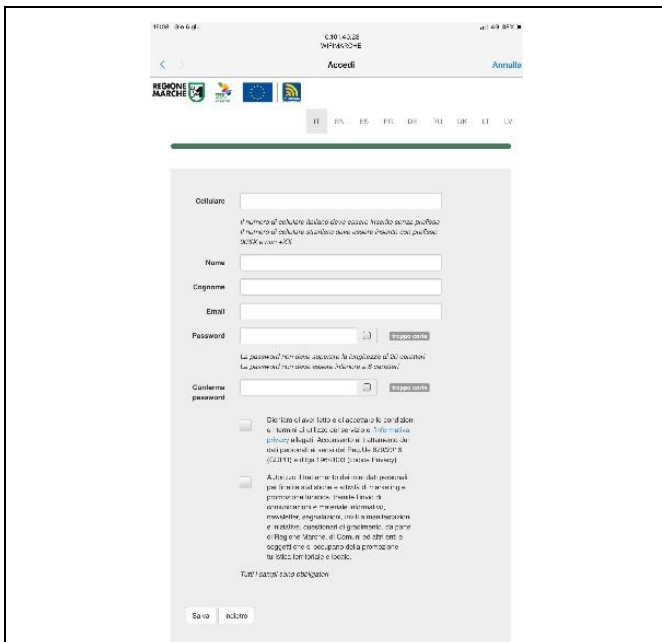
10.10 Gio 6 giu

10.10.140.28
WIFIMARCHE

Accedi

Annulla

REGIONE MARCHE

IT EN ES FR DE RU UK LT LV

Cellulare

Il numero di cellulare italiano deve essere inserito senza prefisso
Il numero di cellulare straniero deve essere inserito con prefisso 00XX o con +XX

Nome

Cognome

Email

Password

troppo corta

La password non deve superare la lunghezza di 30 caratteri
La password non deve essere inferiore a 8 caratteri

Conferma password

troppo corta

Dichiaro di aver letto e di accettare le condizioni e i termini di utilizzo del servizio e l'Informativa privacy allegati. Acconsento al trattamento dei dati personali ai sensi del Reg.Ue 2016/679 (GDPR) e d.lgs 196/2003 (codice Privacy)

Autorizzo il trattamento dei dati personali per finalità statistiche e attività di marketing e promozione turistica, tramite l'invio di comunicazioni e materiale informativo, newsletter, segnalazioni, inviti a manifestazioni e iniziative, questionari di gradimento, da parte di Regione Marche, di Comuni ed altri enti e soggetti che si occupano della promozione turistica territoriale e locale.

Tutti i campi sono obbligatori

Salva indietro